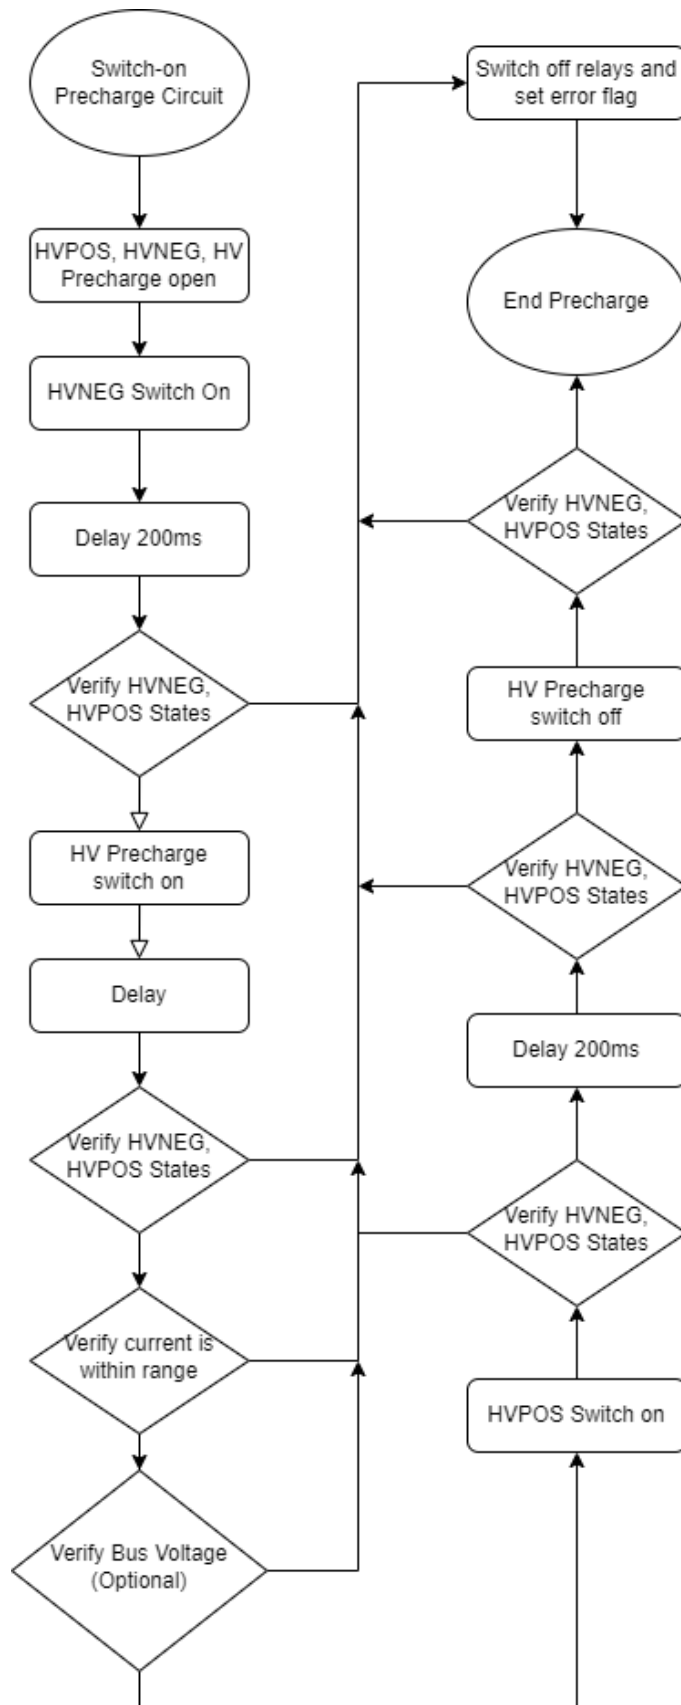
Switch-on Precharge Circuit

HVPOS, HVNEG, HV Precharge open

HVNEG Switch On

Delay 200ms

Verify HVNEG, HVPOS States

HV Precharge switch on

Delay

Verify HVNEG, HVPOS States

Verify current is within range

Verify Bus Voltage (Optional)

Switch off relays and set error flag

End Precharge

Verify HVNEG, HVPOS States

HV Precharge switch off

Verify HVNEG, HVPOS States

Delay 200ms

Verify HVNEG, HVPOS States

HVPOS Switch on